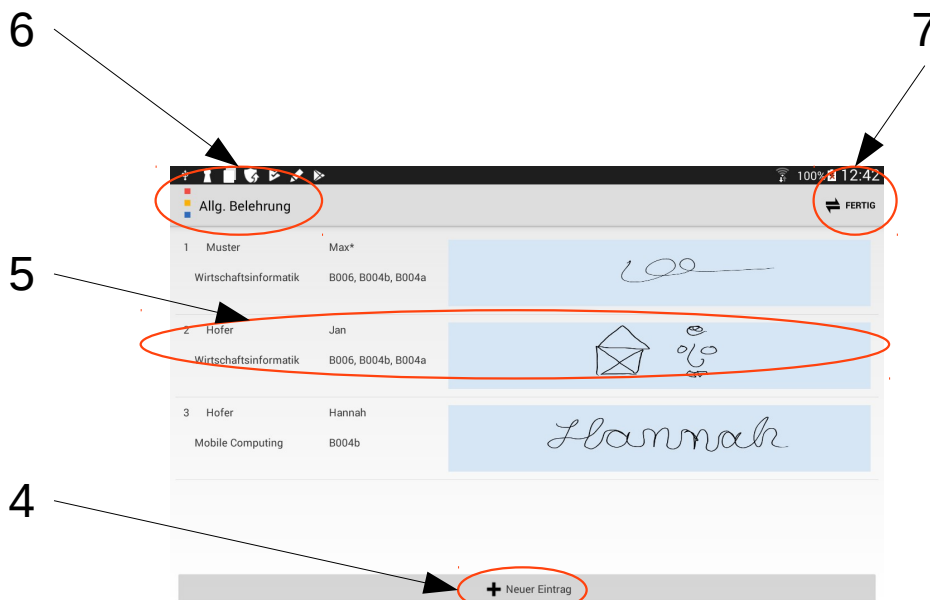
6

7

100% 12:42

Allg. Belehrung

FERTIG

5

| 1 | Muster | Max* |
|---|---|---|
| | Wirtschaftsinformatik | B006, B004b, B004a |
| 2 | Hofer | Jan |
| | Wirtschaftsinformatik | B006, B004b, B004a |
| 3 | Hofer | Hannah |
| | Mobile Computing | B004b |

Hannah

4

+ Neuer Eintrag